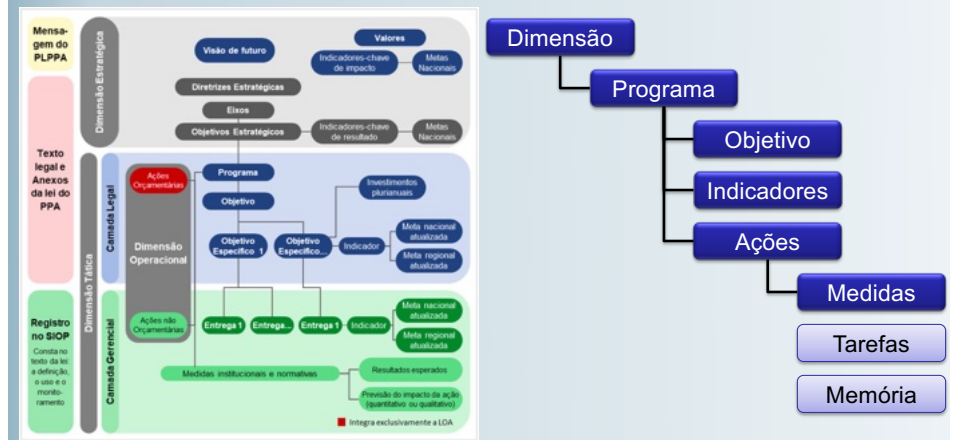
Mensagem do PLPPA

Texto legal e Anexos da lei do PPA

Registro no SIOP
Consta no texto da lei a definição, o uso e o monitoramento

Dimensão Estratégica

Visão de futuro

Valores

Indicadores-chave de impacto

Metas Nacionais

Diretrizes Estratégicas

Eixos

Objetivos Estratégicos

Indicadores-chave de resultado

Metas Nacionais

Dimensão Tática

Camada Legal

Ações Orçamentárias

Dimensão Operacional

Ações não Orçamentárias

Programa

Objetivo

Investimentos plurianuais

Objetivo Específico 1

Objetivo Específico...

Indicador

Meta nacional atualizada

Meta regional atualizada

Camada Gerencial

Entrega 1

Entrega...

Entrega 1

Indicador

Meta nacional atualizada

Meta regional atualizada

Medidas institucionais e normativas

Resultados esperados

Previsão do impacto da ação (quantitativo ou qualitativo)

Integra exclusivamente a LOA

Dimensão

Programa

Objetivo

Indicadores

Ações

Medidas

Tarefas

Memória